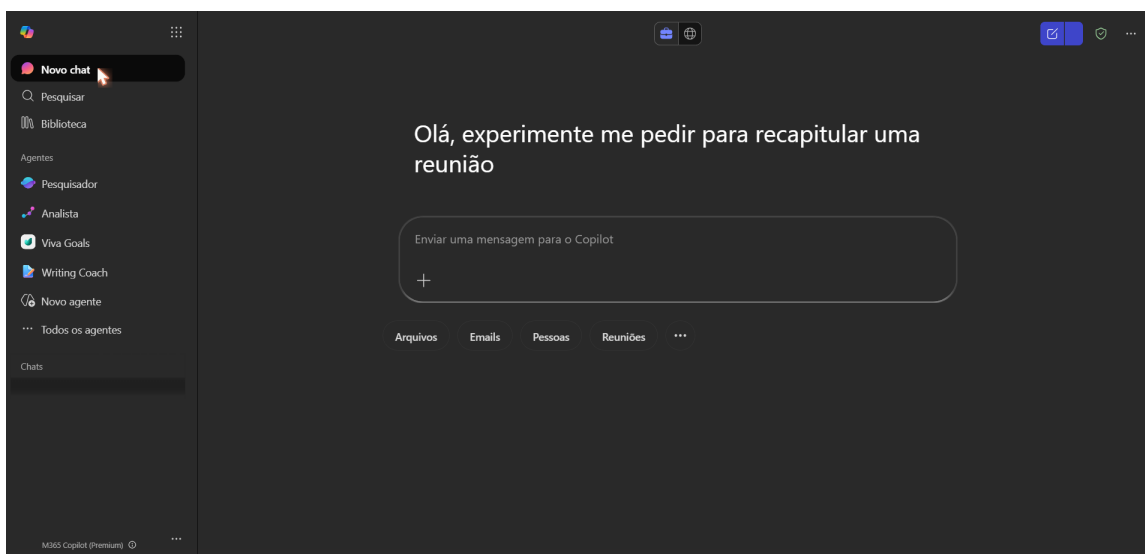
Novo chat
Pesquisar
Biblioteca

Agentes
Pesquisador
Analista
Viva Goals
Writing Coach
Novo agente
··· Todos os agentes

Chats

M365 Copilot (Premium)

Olá, experimente me pedir para recapitular uma reunião

Enviar uma mensagem para o Copilot

+

Arquivos
Emails
Pessoas
Reuniões
···